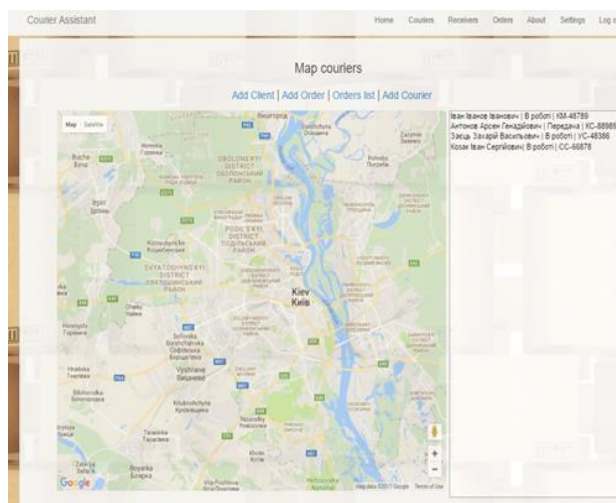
Courier Assistant

Home Couriers Receivers Orders About Settings Log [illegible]

Map couriers

Add Client | Add Order | Orders list | Add Courier

Map Satellite

Іван Іванов Іванович | В роботі | КМ-48789
Антонов Арсен Генадійович | Передача | КС-88989
Заєць Захарій Васильович | В роботі | УС-48386
Козак Іван Сергійович | В роботі | СС-66878

OBOLONSKYI DISTRICT
PODILSKYI DISTRICT
SVIATOSHYNSKYI DISTRICT
Kiev
Київ
Vyshneve
Boyarka
Google
Map data ©2017 Google Terms of Use